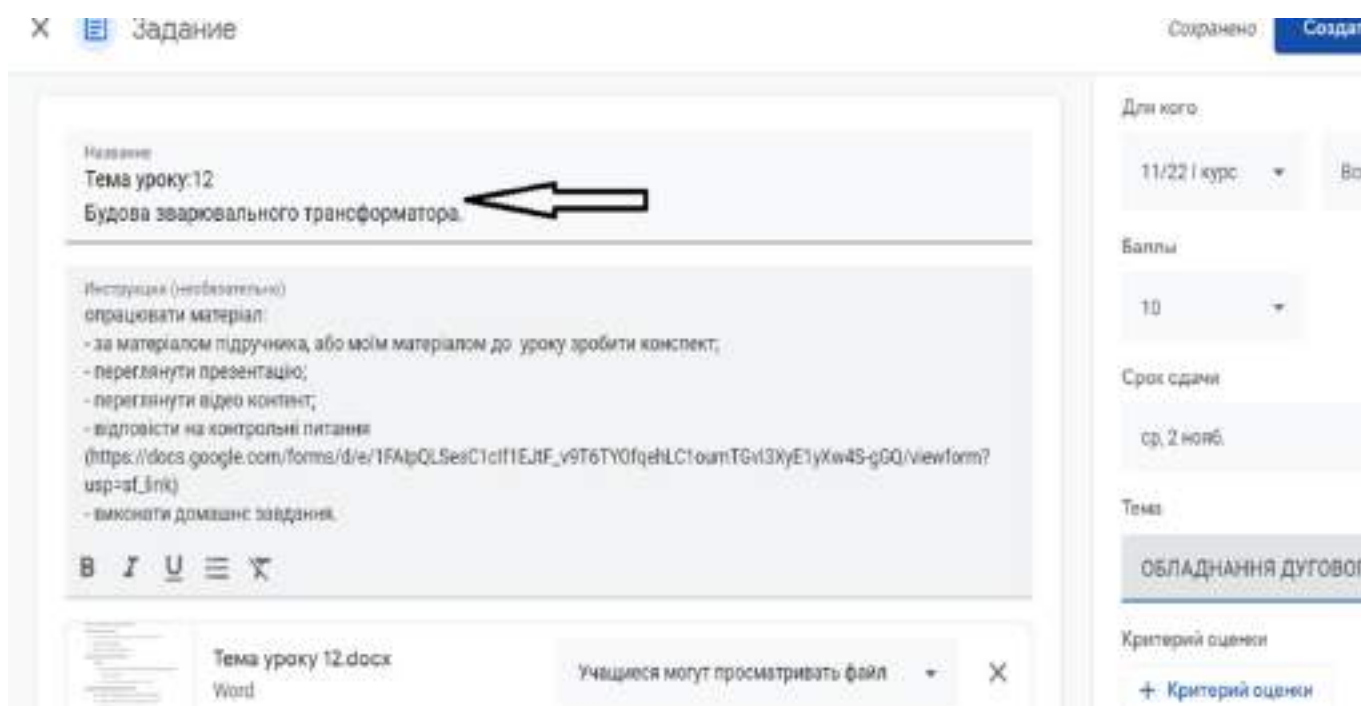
X Задание

Сохранено Создат

Название
Тема уроку:12
Будова зварювального трансформатора.

Инструкция (необязательно)
опрацювати матеріал:
- за матеріалом підручника, або моїм матеріалом до уроку зробити конспект;
- переглянути презентацію;
- переглянути відео контент;
- відповісти на контрольні питання
(https://docs.google.com/forms/d/e/1FAIpQLSesC1clf1EJtF_v9T6TYOfqehLC1ournTGvI3XyE1yXw4S-gGQ/viewform?usp=sf_link)
- виконати домашнє завдання.

B I U ☰ X

Тема уроку 12.docx
Word

Учащиеся могут просматривать файл ▾ X

Для кого
11/22 I курс ▾ Вс

Баллы
10 ▾

Срок сдачи
ср, 2 нояб.

Тема
ОБЛАДНАННЯ ДУГОВО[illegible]

Критерий оценки
+ Критерий оценки